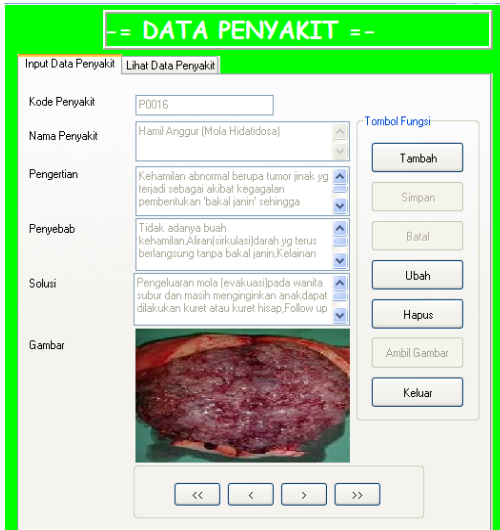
-= DATA PENYAKIT =-

Input Data Penyakit | Lihat Data Penyakit

Kode Penyakit: P0016

Nama Penyakit: Hamil Anggur (Mola Hidatidosa)

Pengertian: Kehamilan abnormal berupa tumor jinak yg terjadi sebagai akibat kegagalan pembentukan 'bakal janin' sehingga

Penyebab: Tidak adanya buah kehamilan,Aliran(sirkulasi)darah yg terus berlangsung tanpa bakal janin,Kelainan

Solusi: Pengeluaran mola (evakuasi)pada wanita subur dan masih menginginkan anakdapat dilakukan kuret atau kuret hisap,Follow up

Gambar

Tombol Fungsi

Tambah

Simpan

Batal

Ubah

Hapus

Ambil Gambar

Keluar

<< < > >>